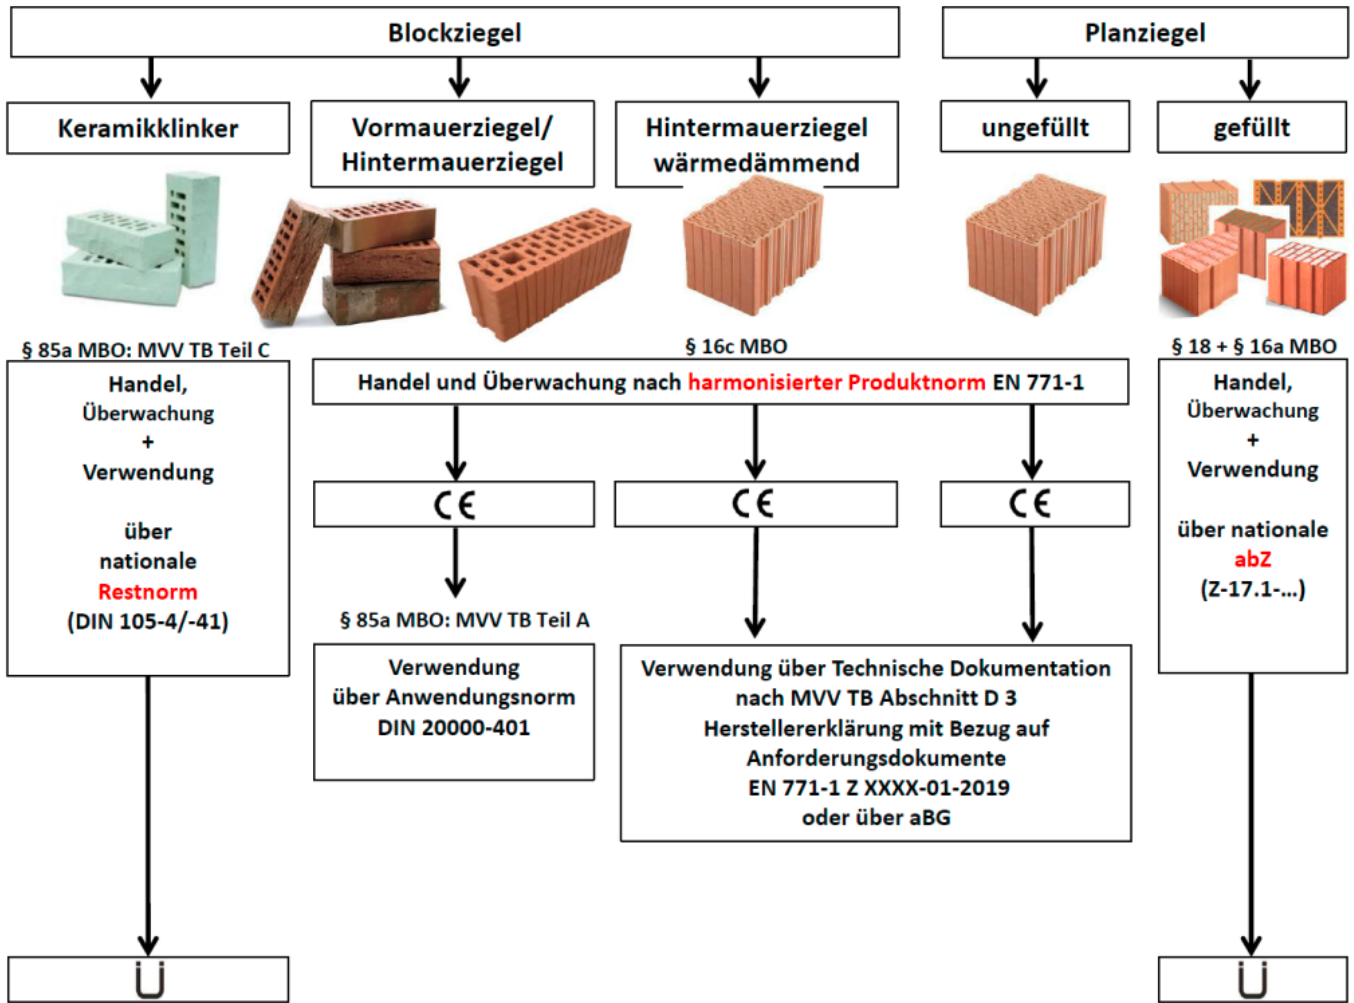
Blockziegel

Planziegel

Keramikklinker

Vormauerziegel/ Hintermauerziegel

Hintermauerziegel wärmedämmend

ungefüllt

gefüllt

§ 85a MBO: MVV TB Teil C

§ 16c MBO

§ 18 + § 16a MBO

Handel, Überwachung + Verwendung

über nationale Restnorm (DIN 105-4/-41)

Handel und Überwachung nach harmonisierter Produktnorm EN 771-1

Handel, Überwachung + Verwendung

über nationale abZ (Z-17.1-...)

CE

CE

CE

§ 85a MBO: MVV TB Teil A

Verwendung über Anwendungsnorm DIN 20000-401

Verwendung über Technische Dokumentation nach MVV TB Abschnitt D 3 Herstellererklärung mit Bezug auf Anforderungsdokumente EN 771-1 Z XXXX-01-2019 oder über aBG

Ü

Ü